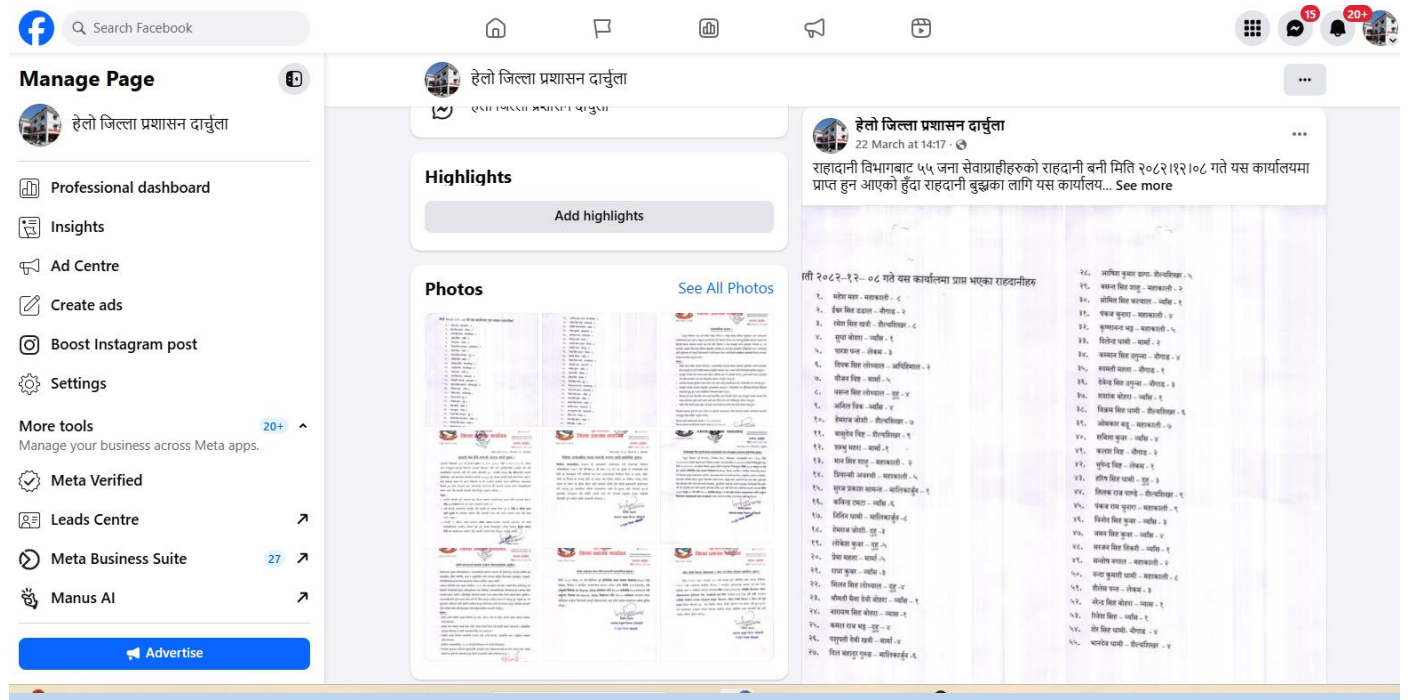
Search Facebook

15
20+

Manage Page

हेलो जिल्ला प्रशासन दार्चुला

Professional dashboard
Insights
Ad Centre
Create ads
Boost Instagram post
Settings

More tools
20+
Manage your business across Meta apps.

Meta Verified
Leads Centre
Meta Business Suite
27
Manus AI

Advertise

हेलो जिल्ला प्रशासन दार्चुला

...

Highlights
Add highlights

Photos
See All Photos

हेलो जिल्ला प्रशासन दार्चुला
22 March at 14:17 ·

...

राहदानी विभागबाट ५५ जना सेवाग्राहीहरुको राहदानी बनी मिति २०८२।१२।०८ गते यस कार्यालयमा प्राप्त हुन आएको हुँदा राहदानी बुझ्का लागि यस कार्यालय... See more

ति २०८२–१२–०८ गते यस कार्यालयमा प्राप्त भएका राहदानीहरु

१. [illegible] – महाकाली – ८
२. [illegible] – नौगाड – २
३. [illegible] – शैल्यशिखर – ८
४. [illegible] – व्यास – १
५. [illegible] – लेकम – ३
६. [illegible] – अपिहिमाल – २
७. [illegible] – मार्मा – ५
८. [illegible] – दुहुँ – ४
९. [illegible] – व्यास – ४
१०. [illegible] – शैल्यशिखर – ७
११. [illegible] – शैल्यशिखर – १
१२. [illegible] – मार्मा – १
१३. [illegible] – महाकाली – ३
१४. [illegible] – महाकाली – १
१५. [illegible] – मालिकार्जुन – १
१६. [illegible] – व्यास – ६
१७. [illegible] – मालिकार्जुन – ८
१८. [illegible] – दुहुँ – ३
१९. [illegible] – दुहुँ – ५
२०. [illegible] – मार्मा – ५
२१. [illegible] – व्यास – ३
२२. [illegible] – दुहुँ – ४
२३. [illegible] – व्यास – १
२४. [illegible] – लेकम – १
२५. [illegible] – दुहुँ – ४
२६. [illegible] – मार्मा – ४
२७. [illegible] – मालिकार्जुन – ६

२८. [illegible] – शैल्यशिखर – ५
२९. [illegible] – महाकाली – २
३०. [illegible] – महाकाली – १
३१. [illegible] – महाकाली – १
३२. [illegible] – महाकाली – ५
३३. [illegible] – मार्मा – २
३४. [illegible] – नौगाड – ४
३५. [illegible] – नौगाड – ३
३६. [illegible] – नौगाड – ३
३७. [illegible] – व्यास – १
३८. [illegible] – शैल्यशिखर – ६
३९. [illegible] – महाकाली – ७
४०. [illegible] – व्यास – ४
४१. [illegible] – नौगाड – ३
४२. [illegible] – लेकम – १
४३. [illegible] – दुहुँ – ३
४४. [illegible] – शैल्यशिखर – १
४५. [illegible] – महाकाली – १
४६. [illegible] – व्यास – ३
४७. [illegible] – व्यास – १
४८. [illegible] – व्यास – १
४९. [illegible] – महाकाली – २
५०. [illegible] – महाकाली – ८
५१. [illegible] – लेकम – ३
५२. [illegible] – व्यास – १
५३. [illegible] – व्यास – १
५४. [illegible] – नौगाड – ४
५५. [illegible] – शैल्यशिखर – ४